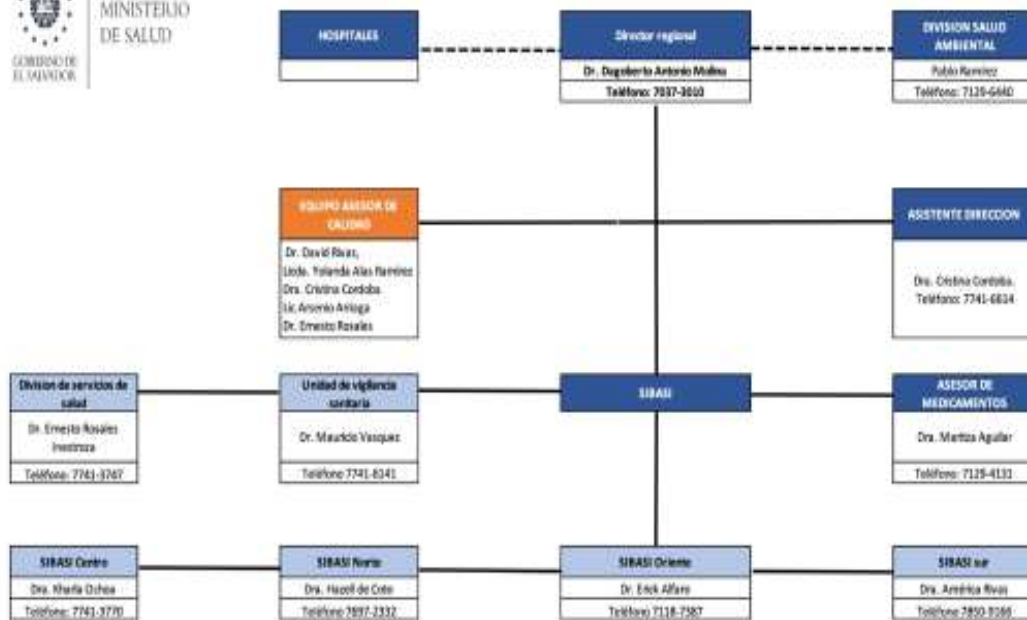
MINISTERIO DE SALUD

GOBIERNO DE EL SALVADOR

HOSPITALES

Director regional

Dr. Dagoberto Antonio Molina

Teléfono: 7037-3010

DIVISION SALUD AMBIENTAL

Pablo Ramírez

Teléfono: 7129-6440

EQUIPO ASESOR DE CALIDAD

Dr. David Rivas, Licda. Yolanda Alas Ramírez Dra. Cristina Cordoba. Lic. Arsenio Arriaga Dr. Ernesto Rosales

ASISTENTE DIRECCION

Dra. Cristina Cordoba. Teléfono: 7741-6614

Division de servicios de salud

Dr. Ernesto Rosales Inestroza

Teléfono: 7741-3747

Unidad de vigilancia sanitaria

Dr. Mauricio Vasquez

Teléfono 7741-8141

SIBASI

ASESOR DE MEDICAMENTOS

Dra. Marisa Aguilar

Teléfono: 7129-4131

SIBASI Centro

Dra. Kharla Ochoa

Teléfono: 7741-3770

SIBASI Norte

Dra. Hazell de Coto

Teléfono 7697-2332

SIBASI Oriente

Dr. Erick Alfaro

Teléfono 7118-7587

SIBASI sur

Dra. América Rivas

Teléfono 7850-9166